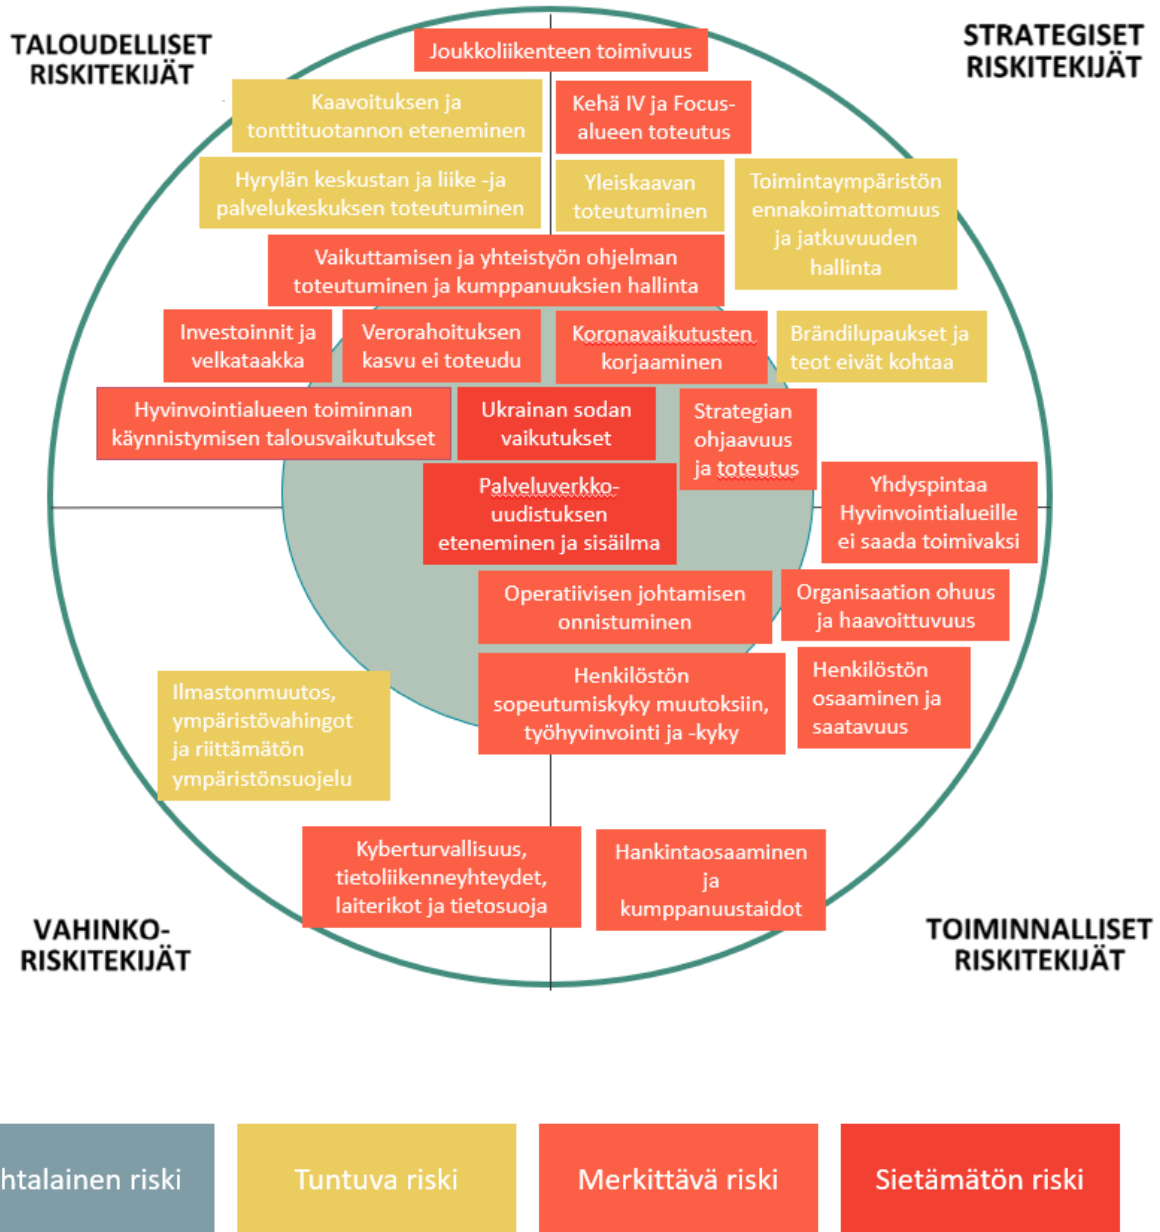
TALOUDELLISET RISKITEKIJÄT

STRATEGISET RISKITEKIJÄT

Joukkoliikenteen toimivuus

Kaavoituksen ja tonttituotannon eteneminen

Kehä IV ja Focus-alueen toteutus

Hyrylän keskustan ja liike -ja palvelukeskuksen toteutuminen

Yleiskaavan toteutuminen

Toimintaympäristön ennakoimattomuus ja jatkuvuuden hallinta

Vaikuttamisen ja yhteistyön ohjelman toteutuminen ja kumppanuuksien hallinta

Investoinnit ja velkataakka

Verorahoituksen kasvu ei toteudu

Koronavaikutusten korjaaminen

Brändilupaukset ja teot eivät kohtaa

Hyvinvointialueen toiminnan käynnistymisen talousvaikutukset

Ukrainan sodan vaikutukset

Strategian ohjaavuus ja toteutus

Palveluverkko-uudistuksen eteneminen ja sisäilma

Yhdyspintaa Hyvinvointialueille ei saada toimivaksi

Operatiivisen johtamisen onnistuminen

Organisaation ohuus ja haavoittuvuus

Henkilöstön sopeutumiskyky muutoksiin, työhyvinvointi ja -kyky

Henkilöstön osaaminen ja saatavuus

Ilmastonmuutos, ympäristövahingot ja riittämätön ympäristönsuojelu

Kyberturvallisuus, tietoliikenneyhteydet, laiterikot ja tietosuoja

Hankintaosaaminen ja kumppanuustaidot

VAHINKO-RISKITEKIJÄT

TOIMINNALLISET RISKITEKIJÄT

htalainen riski

Tuntuva riski

Merkittävä riski

Sietämätön riski